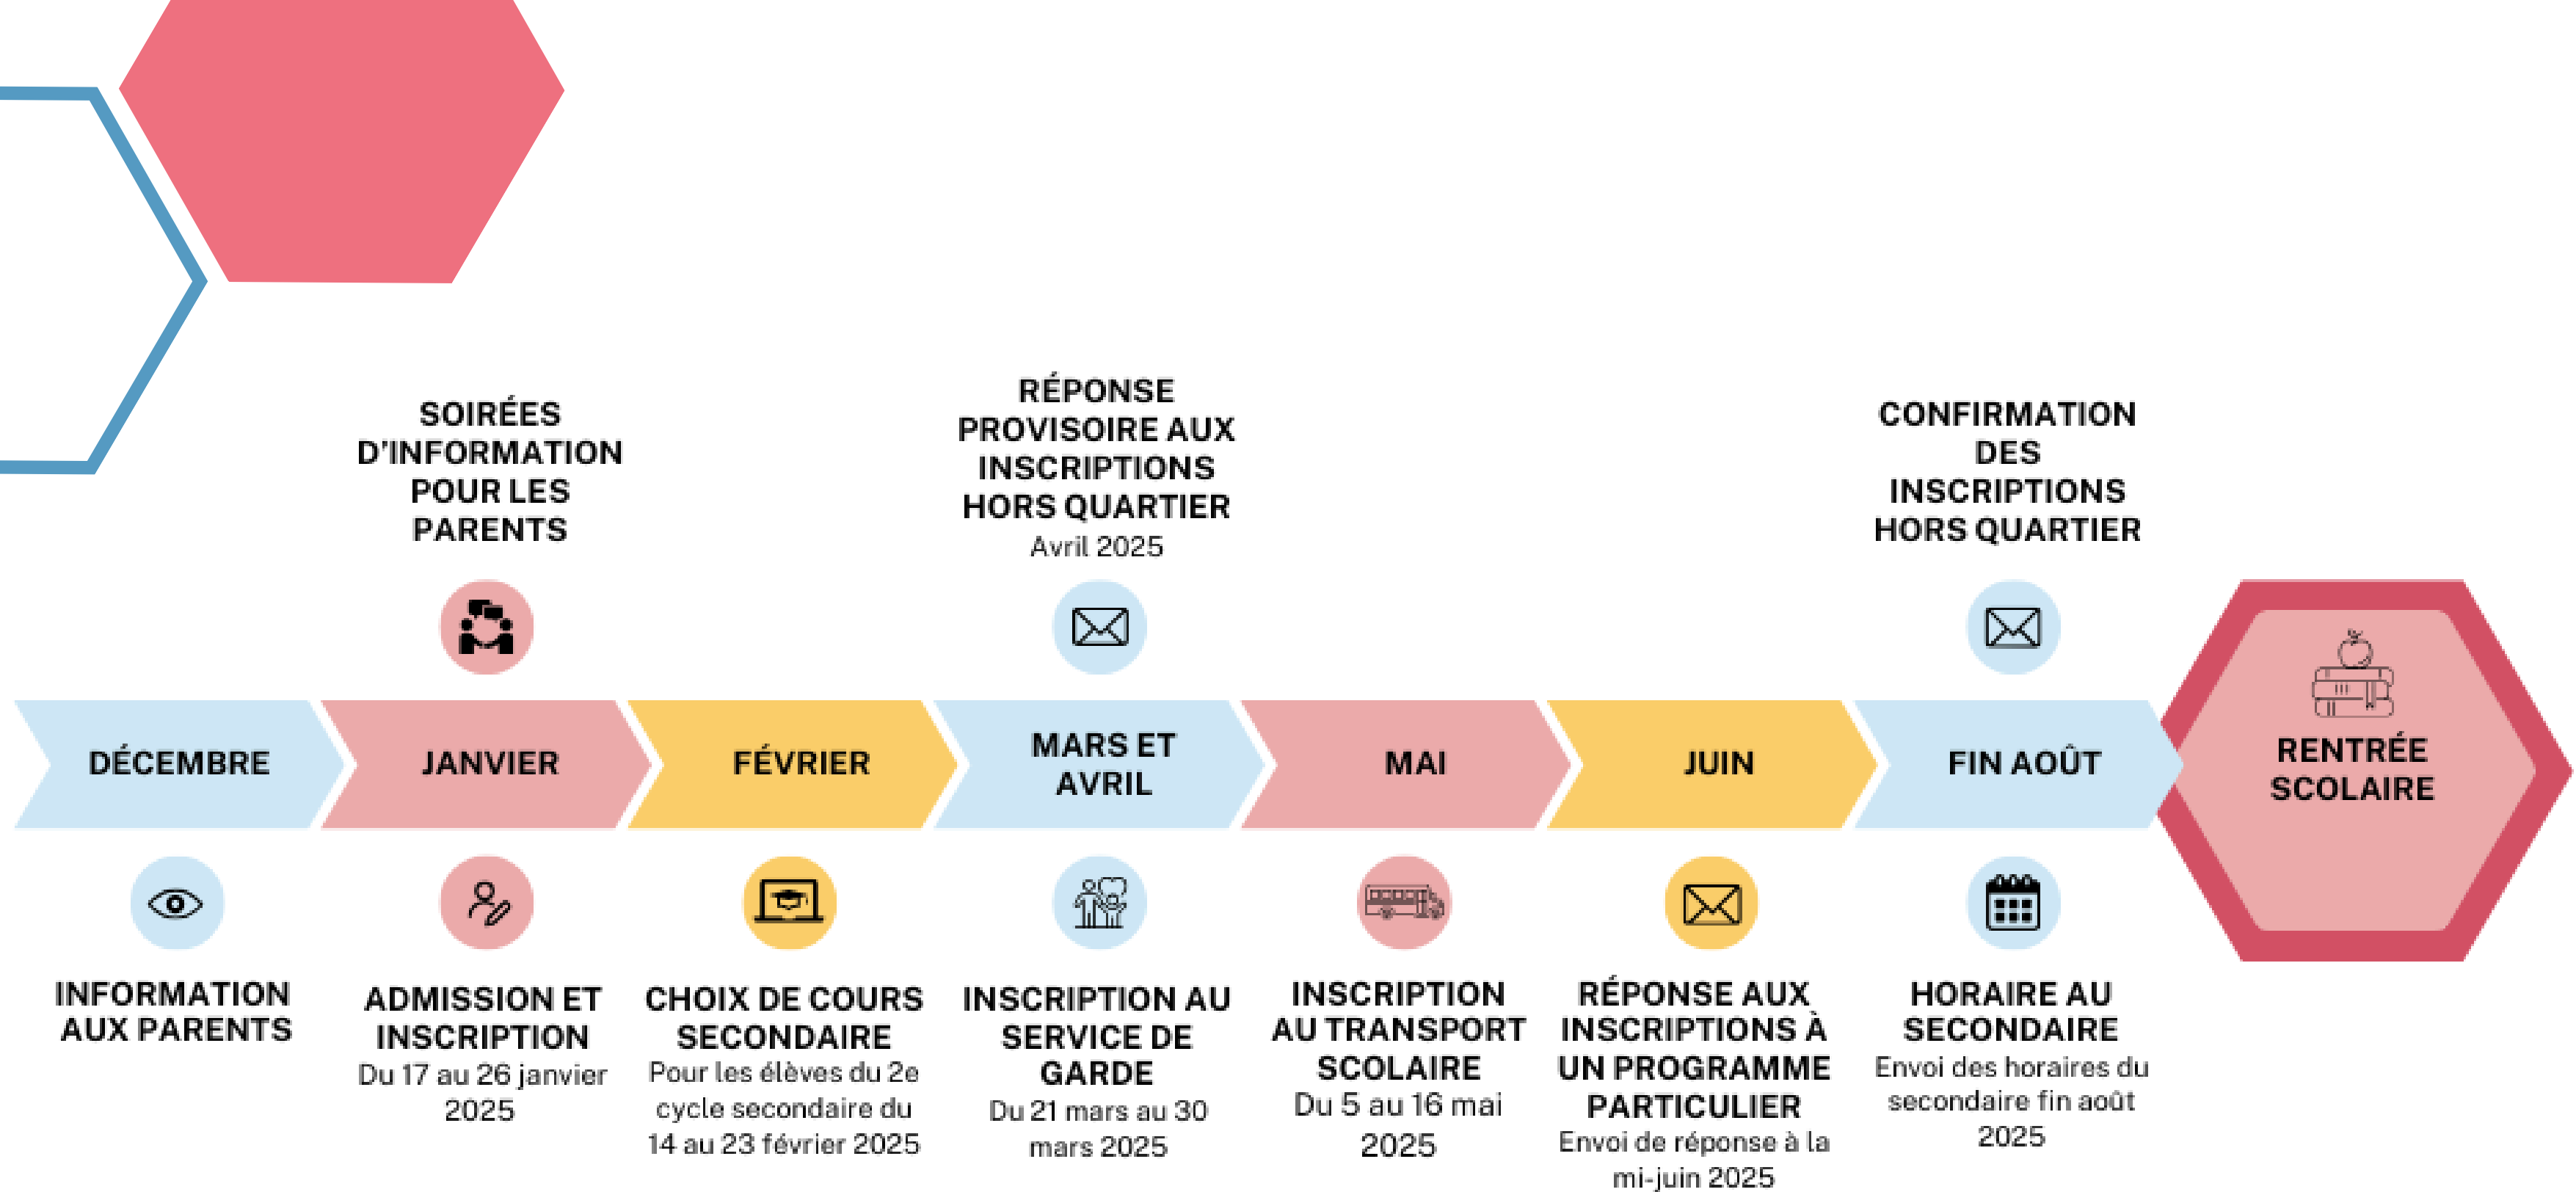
SOIRÉES D'INFORMATION POUR LES PARENTS

RÉPONSE PROVISOIRE AUX INSCRIPTIONS HORS QUARTIER
Avril 2025

CONFIRMATION DES INSCRIPTIONS HORS QUARTIER

DÉCEMBRE

JANVIER

FÉVRIER

MARS ET AVRIL

MAI

JUIN

FIN AOÛT

RENTRÉE SCOLAIRE

INFORMATION AUX PARENTS

ADMISSION ET INSCRIPTION
Du 17 au 26 janvier 2025

CHOIX DE COURS SECONDAIRE
Pour les élèves du 2e cycle secondaire du 14 au 23 février 2025

INSCRIPTION AU SERVICE DE GARDE
Du 21 mars au 30 mars 2025

INSCRIPTION AU TRANSPORT SCOLAIRE
Du 5 au 16 mai 2025

RÉPONSE AUX INSCRIPTIONS À UN PROGRAMME PARTICULIER
Envoi de réponse à la mi-juin 2025

HORAIRE AU SECONDAIRE
Envoi des horaires du secondaire fin août 2025